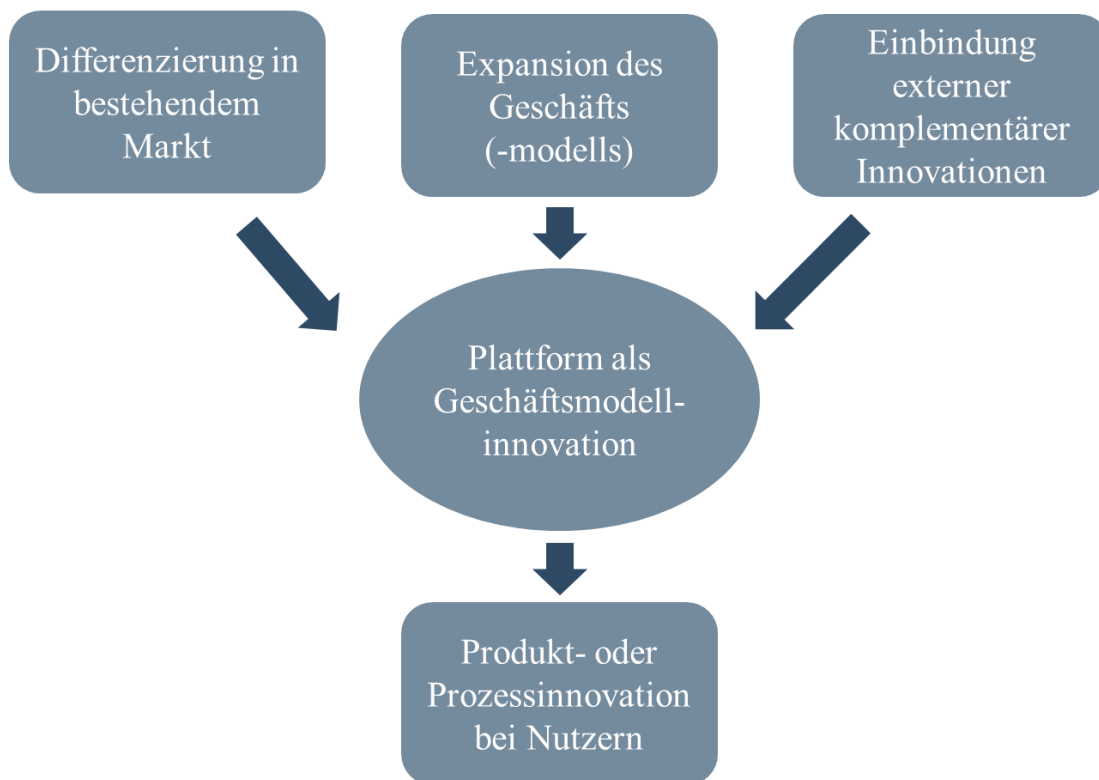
Differenzierung in bestehendem Markt

Expansion des Geschäfts (-modells)

Einbindung externer komplementärer Innovationen

Plattform als Geschäftsmodell-innovation

Produkt- oder Prozessinnovation bei Nutzern